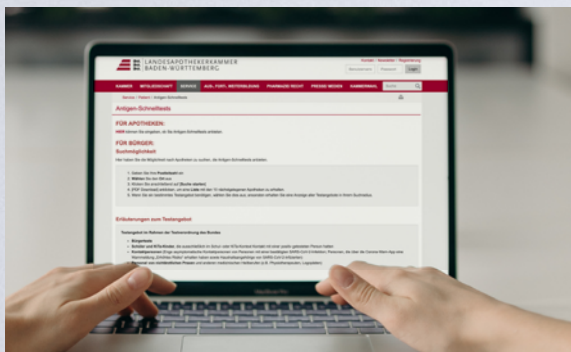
LANDESAPOTHEKERKAMMER BADEN-WÜRTTEMBERG

Kontakt | Newsletter | Registrierung

Login

KAMMER | MITGLIEDSCHAFT | SERVICE | AUS-, FORT-, WEITERBILDUNG | PHARMAZIE RECHT | PRESSE MEDIEN | KAMMERMAIL

Suche

Service | Themen | Antigen-Schnelltests

Antigen-Schnelltests

FÜR APOTHEKEN:

HIER können Sie abfragen, ob Sie Antigen-Schnelltests anbieten.

FÜR BÜRGER:

Suchmöglichkeit

Hier haben Sie die Möglichkeit nach Apotheken zu suchen, die Antigen-Schnelltests anbieten.

1. Geben Sie Ihre Postleitzahl ein
2. Wählen Sie den Ort aus
3. Klicken Sie anschließend auf [Suche starten]
4. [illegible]
5. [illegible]

Erläuterungen zum Testangebot

Testangebot im Rahmen der Testverordnung des Bundes

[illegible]

MacBook Pro